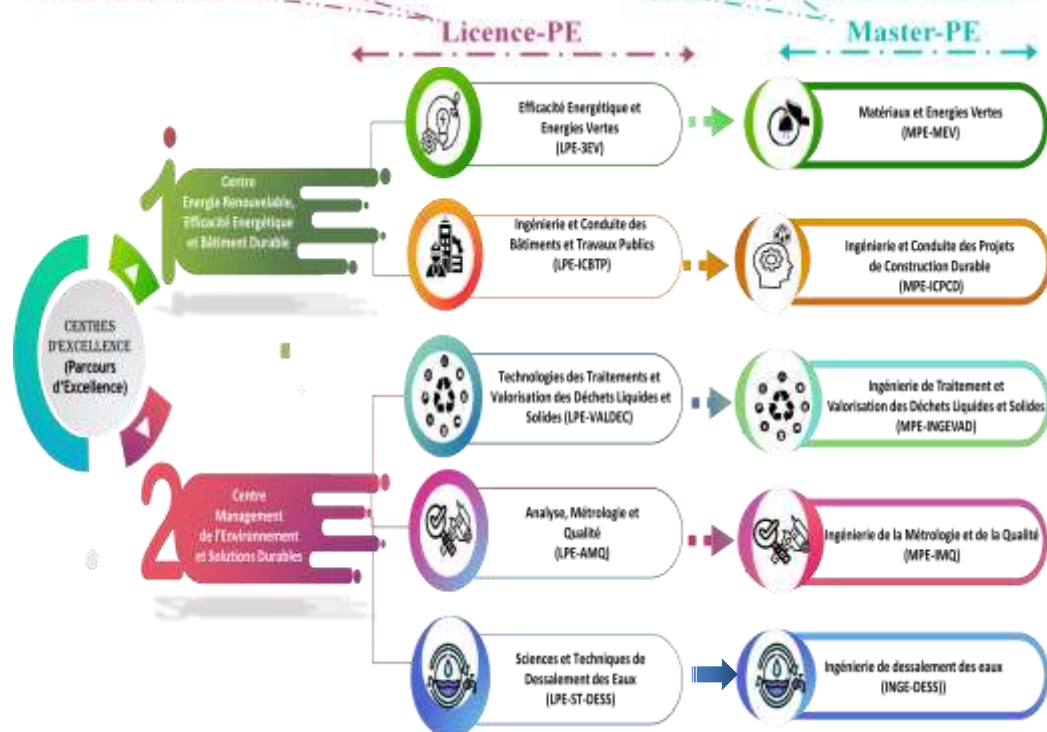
Licence-PE

Master-PE

CENTRES D'EXCELLENCE (Parcours d'Excellence)

1

Centre Energie Renouvelable, Efficacité Energétique et Bâtiment Durable

Efficacité Energétique et Energies Vertes (LPE-3EV)

Matériaux et Energies Vertes (MPE-MEV)

Ingénierie et Conduite des Bâtiments et Travaux Publics (LPE-ICBTP)

Ingénierie et Conduite des Projets de Construction Durable (MPE-ICPCD)

2

Centre Management de l'Environnement et Solutions Durables

Technologies des Traitements et Valorisation des Déchets Liquides et Solides (LPE-VALDEC)

Ingénierie de Traitement et Valorisation des Déchets Liquides et Solides (MPE-INGEVAD)

Analyse, Métrologie et Qualité (LPE-AMQ)

Ingénierie de la Métrologie et de la Qualité (MPE-IMQ)

Sciences et Techniques de Dessalement des Eaux (LPE-ST-DESS)

Ingénierie de dessalement des eaux (INGE-DESS))